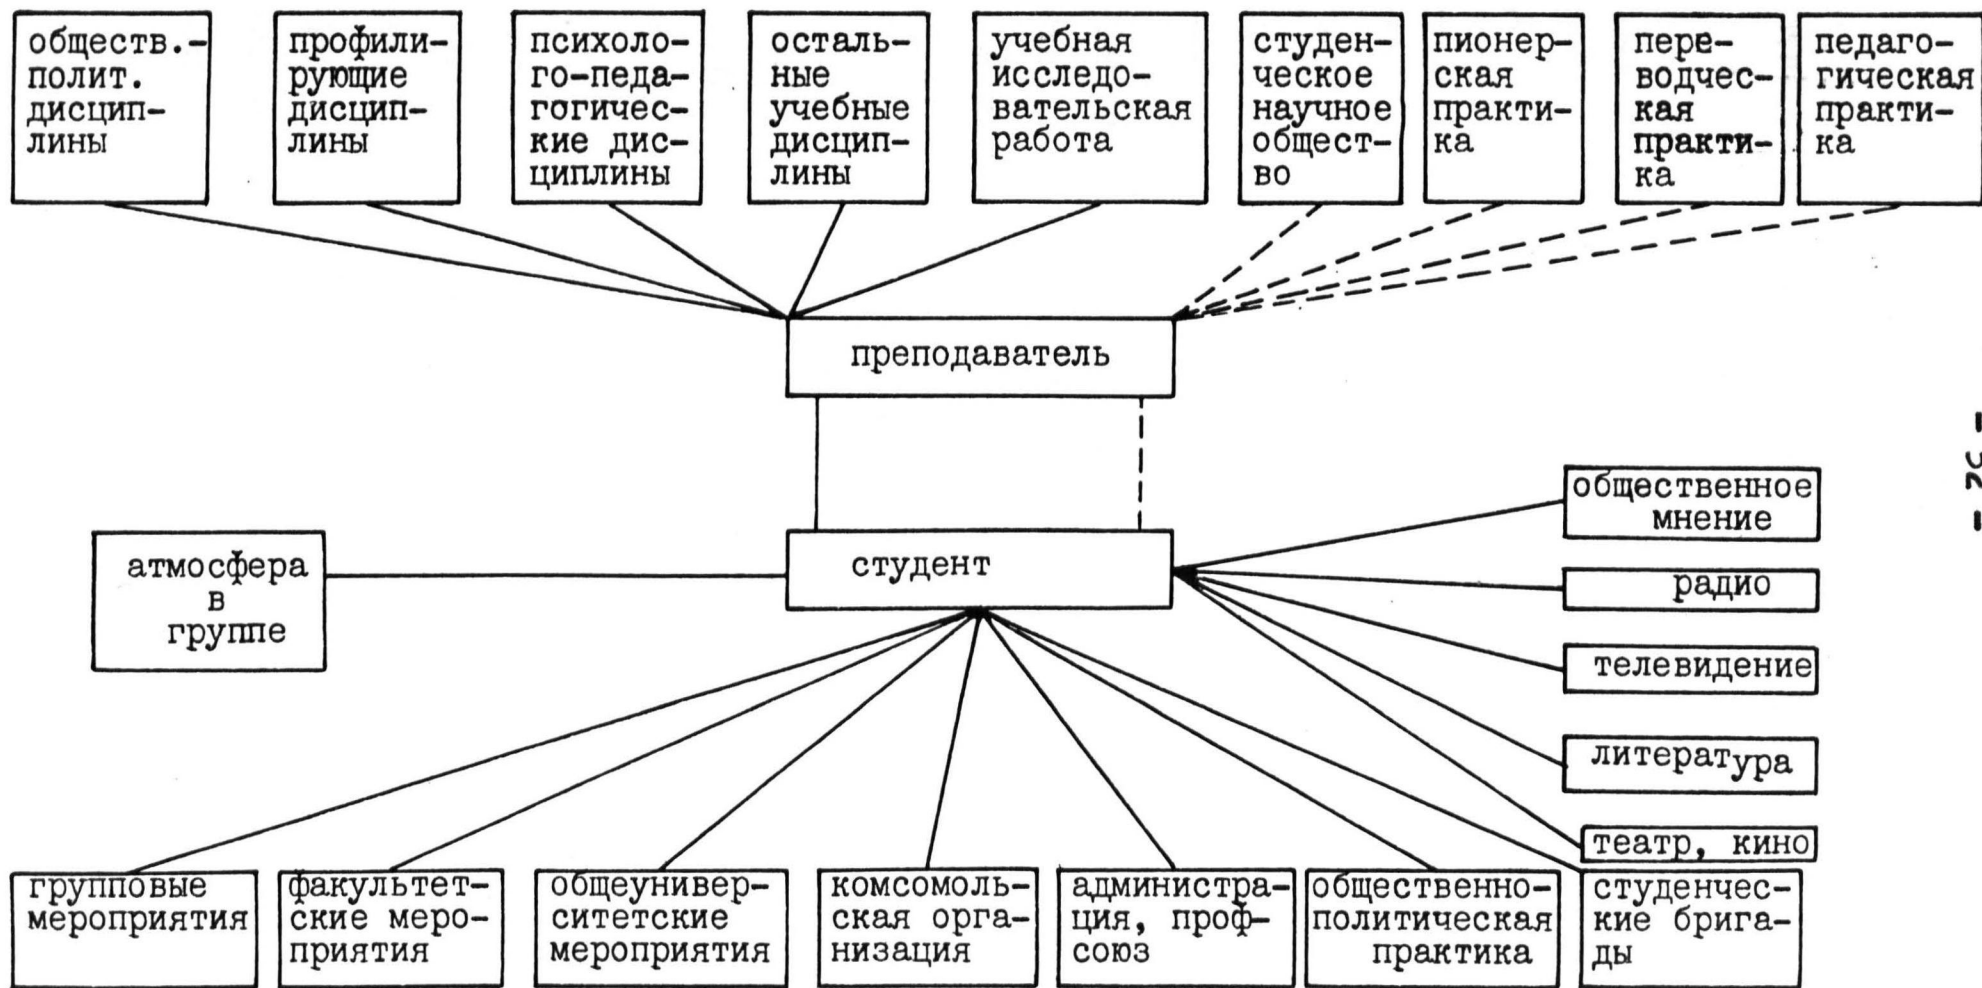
обществ.-полит. дисциплины

профилирующие дисциплины

психолого-педагогические дисциплины

остальные учебные дисциплины

учебная исследовательская работа

студенческое научное общество

пионерская практика

переводческая практика

педагогическая практика

преподаватель

студент

атмосфера в группе

общественное мнение

радио

телевидение

литература

театр, кино

групповые мероприятия

факультетские мероприятия

общеуниверситетские мероприятия

комсомольская организация

администрация, профсоюз

общественно-политическая практика

студенческие бригады

- 20 -